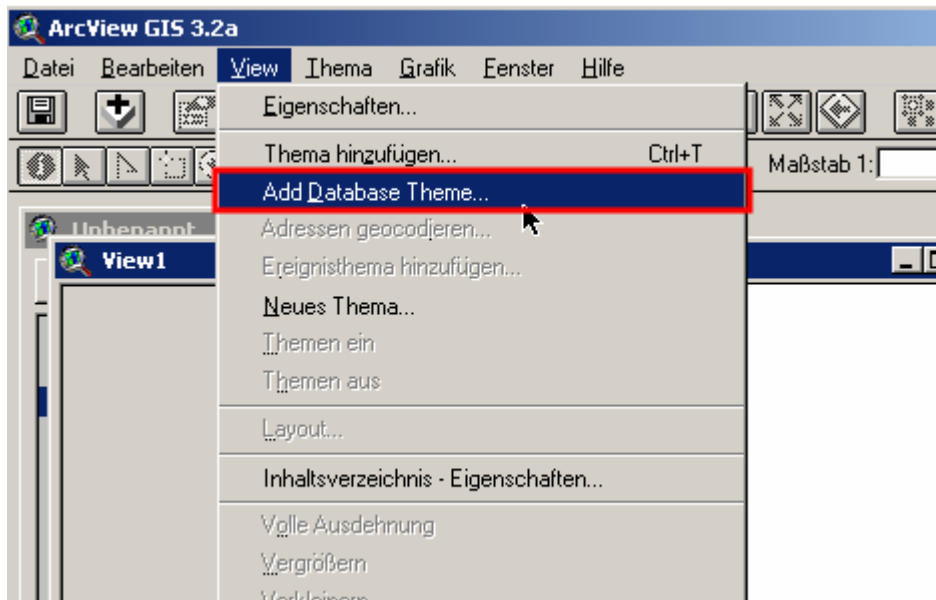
ArcView GIS 3.2a

Datei Bearbeiten View Thema Grafik Fenster Hilfe

Maßstab 1:

Unbenannt

View1

Eigenschaften...

Thema hinzufügen... Ctrl+T

Add Database Theme...

Adressen geocodieren...

Ereignisthema hinzufügen...

Neues Thema...

Themen ein

Themen aus

Layout...

Inhaltsverzeichnis - Eigenschaften...

Volle Ausdehnung

Vergrößern

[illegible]